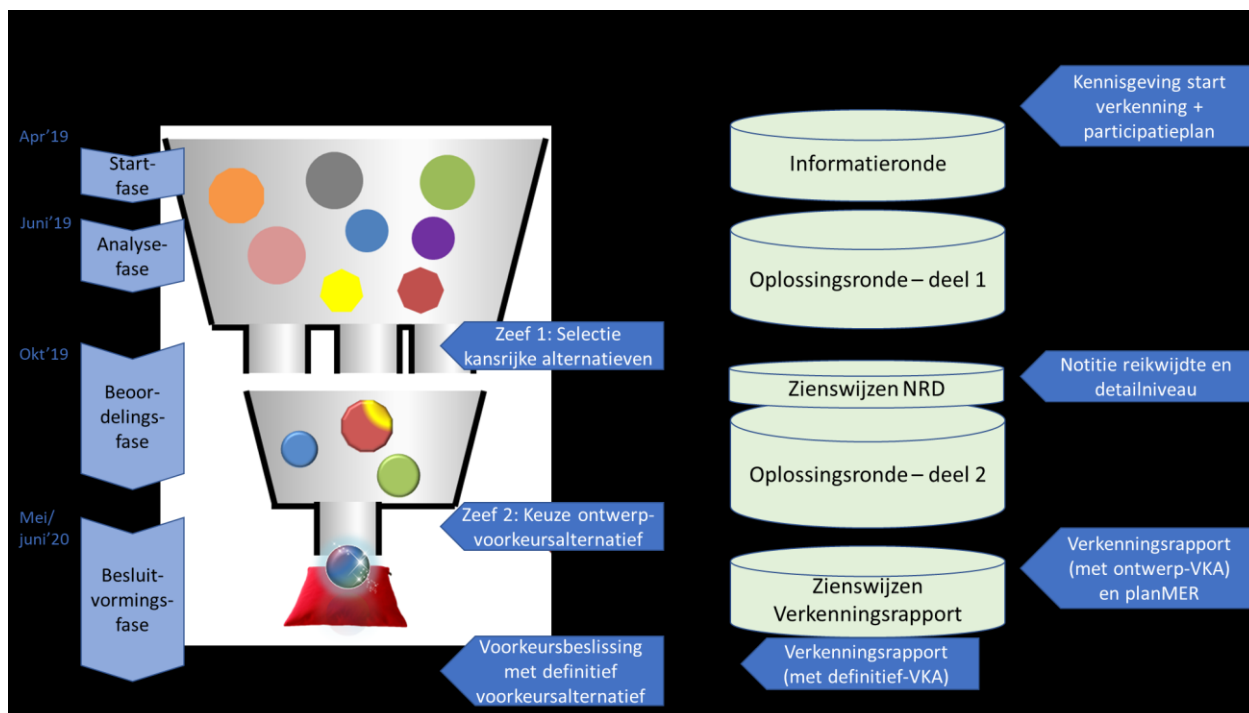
Apr'19

Start-fase

Juni'19

Analyse-fase

Okt'19

Beoordelingsfase

Mei/ juni'20

Besluitvormingsfase

Zeef 1: Selectie kansrijke alternatieven

Zeef 2: Keuze ontwerp-voorkeursalternatief

Voorkeursbeslissing met definitief voorkeursalternatief

Kennisgeving start verkenning + participatieplan

Informatieronde

Oplossingsronde – deel 1

Notitie reikwijdte en detailniveau

Zienswijzen NRD

Oplossingsronde – deel 2

Verkenningsrapport (met ontwerp-VKA) en planMER

Zienswijzen Verkenningsrapport

Verkenningsrapport (met definitief-VKA)